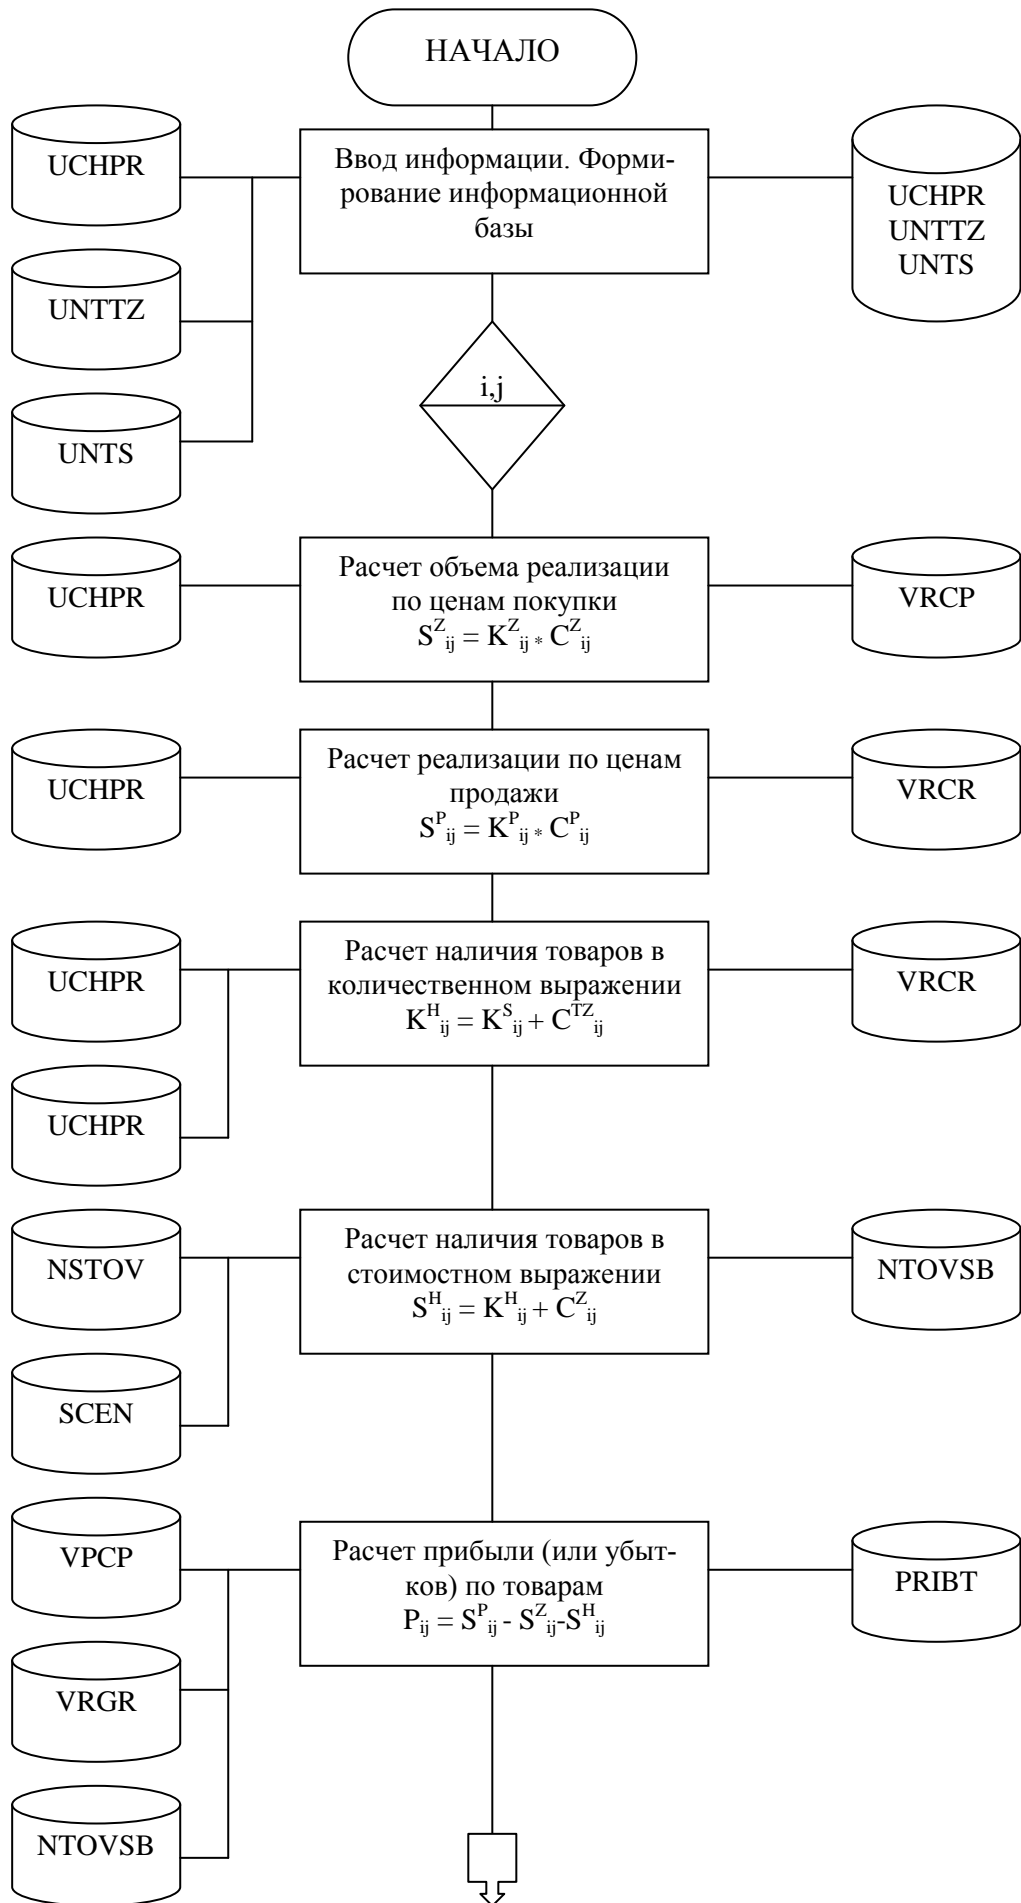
НАЧАЛО

UCHPR

UNTTZ

UNTS

Ввод информации. Формирование информационной базы

UCHPR
UNTTZ
UNTS

i,j

UCHPR

Расчет объема реализации по ценам покупки
$S^{Z}_{ij} = K^{Z}_{ij} * C^{Z}_{ij}$

VRCP

UCHPR

Расчет реализации по ценам продажи
$S^{P}_{ij} = K^{P}_{ij} * C^{P}_{ij}$

VRCR

UCHPR

UCHPR

Расчет наличия товаров в количественном выражении
$K^{H}_{ij} = K^{S}_{ij} + C^{TZ}_{ij}$

VRCR

NSTOV

SCEN

Расчет наличия товаров в стоимостном выражении
$S^{H}_{ij} = K^{H}_{ij} + C^{Z}_{ij}$

NTOVSB

VPCP

VRGR

NTOVSB

Расчет прибыли (или убытков) по товарам
$P_{ij} = S^{P}_{ij} - S^{Z}_{ij}-S^{H}_{ij}$

PRIBT